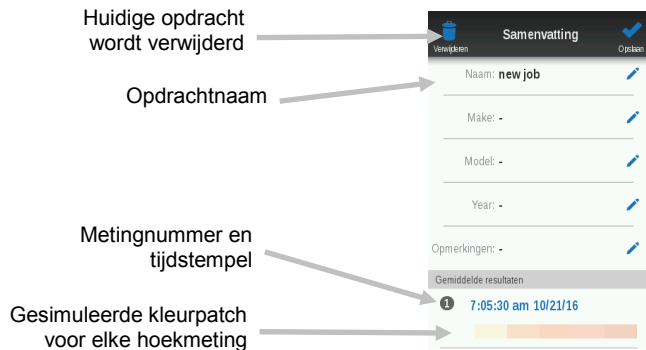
Huidige opdracht wordt verwijderd

Opdrachtnaam

Metingnummer en tijdstempel

Gesimuleerde kleurpatch voor elke hoekmeting

Verwijderen

Samenvatting

Opslaan

Naam: new job

Make: -

Model: -

Year: -

Opmerkingen: -

Gemiddelde resultaten

1 7:05:30 am 10/21/16